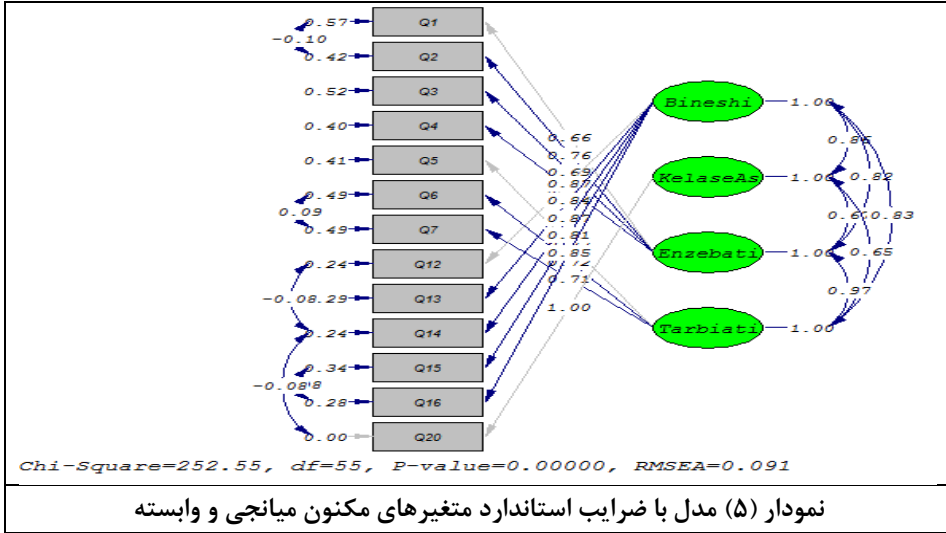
0.57 Q1
-0.10
0.42 Q2
0.52 Q3
0.40 Q4
0.41 Q5
0.49 Q6
0.09
0.49 Q7
0.24 Q12
-0.08 0.29 Q13
0.24 Q14
0.34 Q15
-0.08 0.28 Q16
0.00 Q20

0.66
0.76
0.69
0.87
0.84
0.87
0.81
0.85
0.72
0.71
1.00

Bineshi 1.00
KelaseAs 1.00
Enzebati 1.00
Tarbiati 1.00

0.86
0.82
0.6
0.83
0.65
0.97

Chi-Square=252.55, df=55, P-value=0.00000, RMSEA=0.091

نمودار (۵) مدل با ضرایب استاندارد متغیرهای مکنون میانجی و وابسته